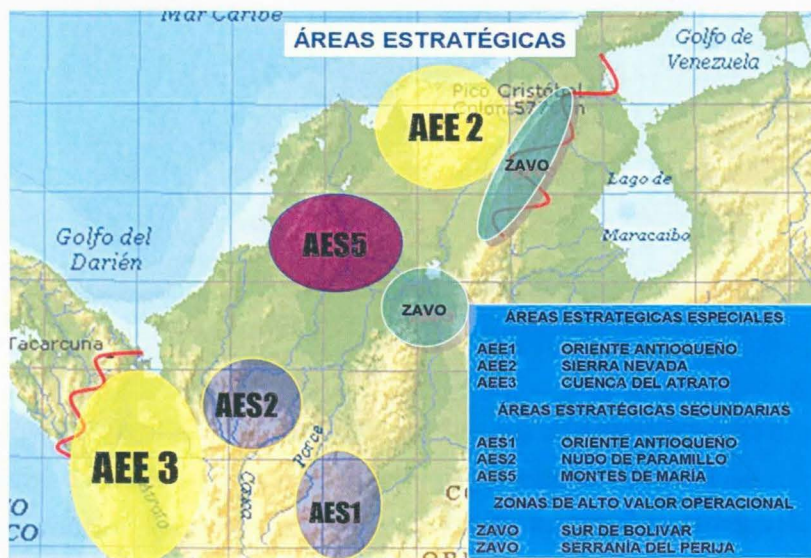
Mar Caribe

ÁREAS ESTRATÉGICAS

Golfo de Venezuela

Pico Cristóbal Colón 57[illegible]m

AEE 2

ZAVO

Lago de Maracaibo

Golfo del Darién

AES5

ZAVO

Tacarcuna

AES2

AEE 3

AES1

ÁREAS ESTRATEGICAS ESPECIALES

| | |
|---|---|
| AEE1 | ORIENTE ANTIOQUEÑO |
| AEE2 | SIERRA NEVADA |
| AEE3 | CUENCA DEL ATRATO |

ÁREAS ESTRATÉGICAS SECUNDARIAS

| | |
|---|---|
| AES1 | ORIENTE ANTIOQUEÑO |
| AES2 | NUDO DE PARAMILLO |
| AES5 | MONTES DE MARÍA |

ZONAS DE ALTO VALOR OPERACIONAL

| | |
|---|---|
| ZAVO | SUR DE BOLIVAR |
| ZAVO | SERRANÍA DEL PERIJA |